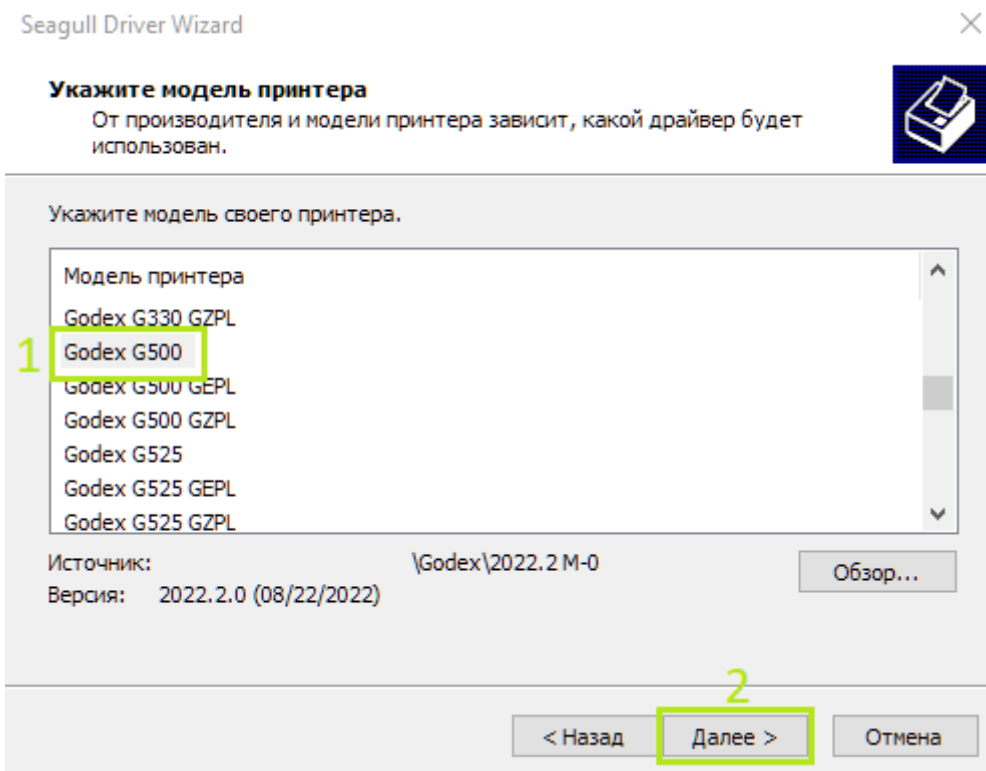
Seagull Driver Wizard

Укажите модель принтера
От производителя и модели принтера зависит, какой драйвер будет использован.

Укажите модель своего принтера.

Модель принтера
Godex G330 GZPL
1 Godex G500
Godex G500 GEPL
Godex G500 GZPL
Godex G525
Godex G525 GEPL
Godex G525 GZPL

Источник: \Godex\2022.2 M-0
Версия: 2022.2.0 (08/22/2022)

Обзор...

2
< Назад
Далее >
Отмена